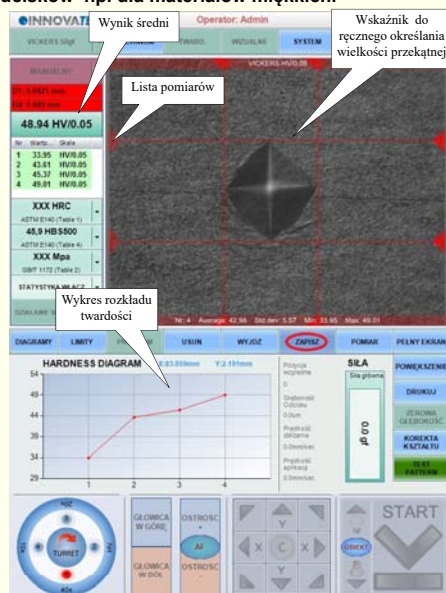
nacisków np. dla materiałów miękkich.

INNOVAT

Operator: Admin

Wynik średni

Wskaźnik do ręcznego określania wielkości przekątnej

VICKERS 50gf

TWARD

WIZUALNE

SYSTEM

WSKAŹNIKI

D1: 0.0421 mm

D2: 0.043 mm

48.94 HV/0.05

VICKERS HV/0.05

Lista pomiarów

| Nr | Warto... | Skala |
|---|---|---|
| 1 | 33.95 | HV/0.05 |
| 2 | 43.61 | HV/0.05 |
| 3 | 45.37 | HV/0.05 |
| 4 | 49.01 | HV/0.05 |

XXX HRC

ASTM E140 (Table 1)

45,9 HBS500

ASTM E140 (Table 4)

XXX Mpa

GB/T 1172 (Table 2)

STATYSTYKA WŁĄCZ

Wykres rozkładu twardości

USTAWIENIA WIE

Nr.: 4 Average: 42.98 Std.dev: 5.57 Min: 33.95 Max: 49.01

DIAGRAMY

LIMITY

USUŃ

WYJDŹ

ZAPISZ

POMIAR

PEŁNY EKRAN

HARDNESS DIAGRAM

X:83.059mm

Y:2.191mm

54

49

44

39

34

29

1

2

3

4

Pozycja wzgłędna

0

Głębokość Ostatnia

0.0um

Przekrój zbiorania

0.0mm/sec

Przekrój aplikacji

0.0mm/sec

SIŁA

Siła grbiena

50 gf

POWIĘKSZENIE

DRUKUJ

ZEROWA GŁĘBOKOŚĆ

KOREKTA KSZTAŁTU

TEST PRZYCISK

TURRET

GŁOWICA W GÓRĘ

GŁOWICA W DÓŁ

OSTROŚĆ +

AF

OSTROŚĆ -

Y

X

C

X

Y

OBIEKT

START